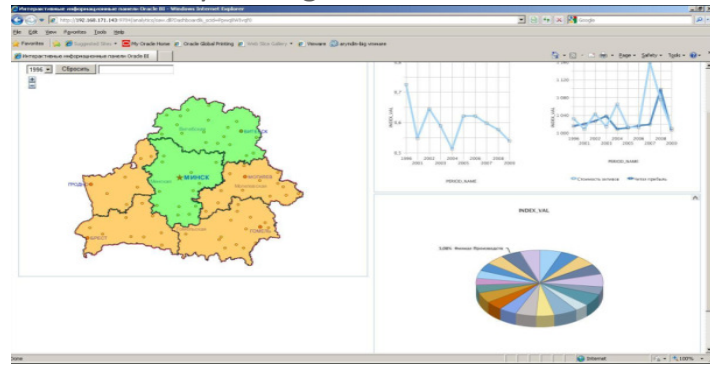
Интерактивные информационные панели Oracle BI - Windows Internet Explorer

http://192.168.171.143:9704/analytics/saw.dll?dashboards

Google

File Edit View Favorites Tools Help

Favorites | Suggested Sites | My Oracle Home | Oracle Global Printing | Web Slice Gallery | Veeam | anytalk-big vmware

Интерактивные информационные панели Oracle BI

Page Safety Tools

1996

Сбросить

ВИТЕБСК

МИНСК

МОГИЛЕВ

ГРОДНО

БРЕСТ

ГОМЕЛЬ

INDEX_VAL

PERIOD_NAME

1996 2001 2002 2003 2004 2005 2006 2007 2008 2009

Стоимость активов

Капитализация

INDEX_VAL

5,08% Филиал Производств

Done

Internet

100%